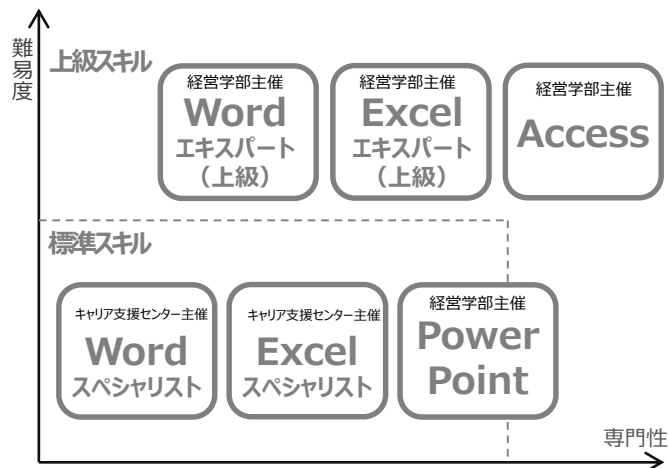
難易度

上級スキル

経営学部主催
Word
エキスパート
（上級）

経営学部主催
Excel
エキスパート
（上級）

経営学部主催
Access

標準スキル

キャリア支援センター主催
Word
スペシャリスト

キャリア支援センター主催
Excel
スペシャリスト

経営学部主催
Power
Point

専門性